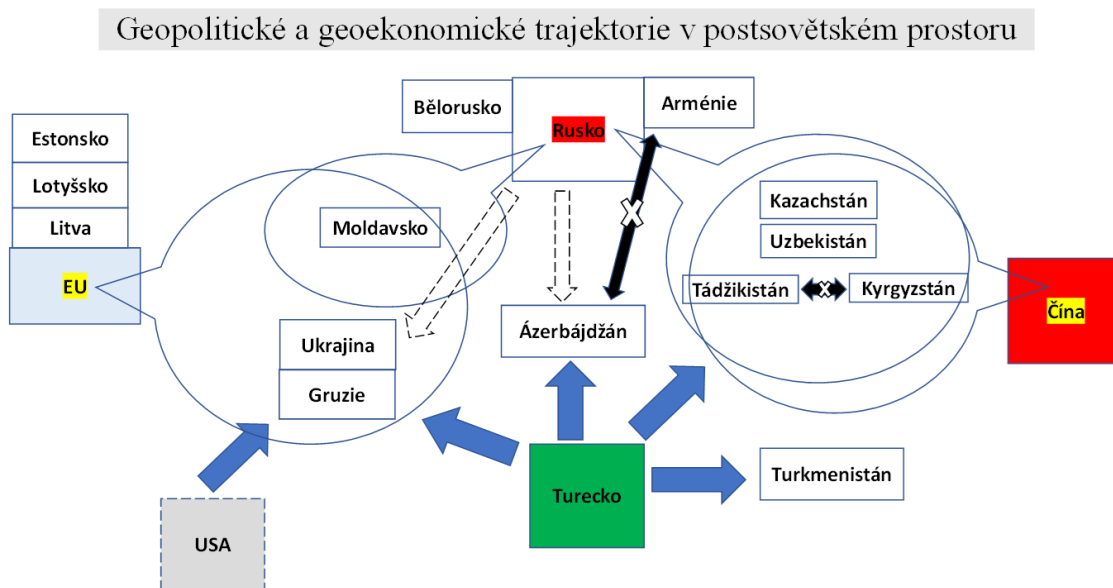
Geopolitické a geoekonomické trajektorie v postsovětském prostoru

Bělorusko

Rusko

Arménie

Estonsko

Lotyšsko

Litva

EU

Moldavsko

Kazachstán

Uzbekistán

Tádžikistán

Kyrgyzstán

Čína

Ázerbájdžán

Ukrajina

Gruzie

Turecko

Turkmenistán

USA